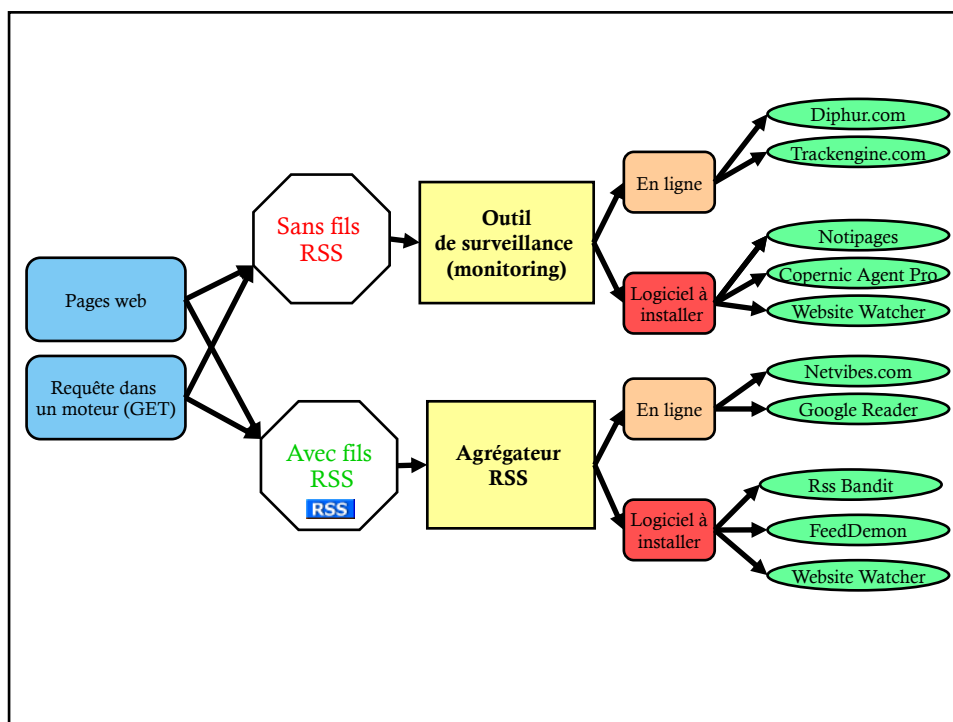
Pages web

Requête dans un moteur (GET)

Sans fils RSS

Avec fils RSS

RSS

Outil de surveillance (monitoring)

Agrégateur RSS

En ligne

Logiciel à installer

En ligne

Logiciel à installer

Diphur.com

Trackengine.com

Notipages

Copernic Agent Pro

Website Watcher

Netvibes.com

Google Reader

Rss Bandit

FeedDemon

Website Watcher